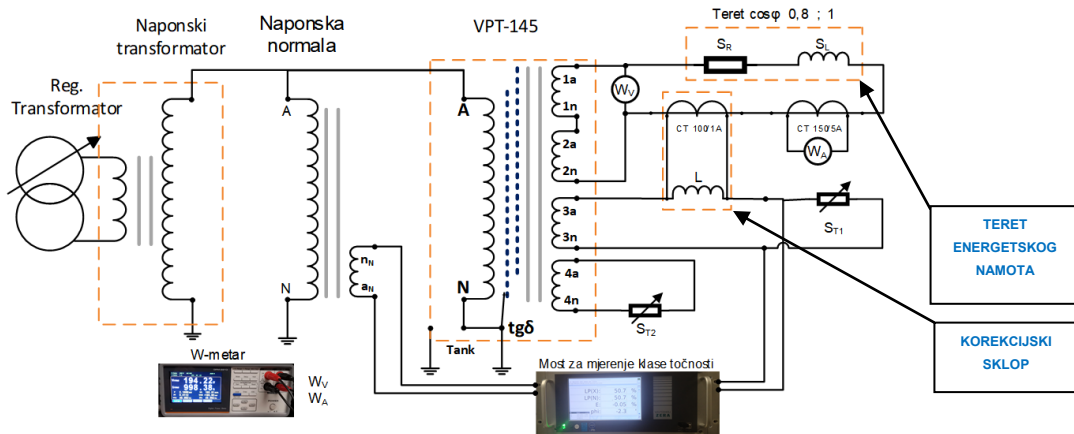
Naponski transformator

Naponska normala

VPT-145

Teret cosφ 0,8 ; 1

$S_R$

$S_L$

Reg. Transformator

A

A

1a

1n

2a

2n

3a

3n

4a

4n

$W_V$

CT 100/1A

CT 150/5A

$W_A$

L

$S_{T1}$

$S_{T2}$

$n_N$

$a_N$

N

N

tgδ

Tank

TERET ENERGETSKOG NAMOTA

KOREKCIJSKI SKLOP

W-metar

$W_V$
$W_A$

Most za mjerenje klase točnosti